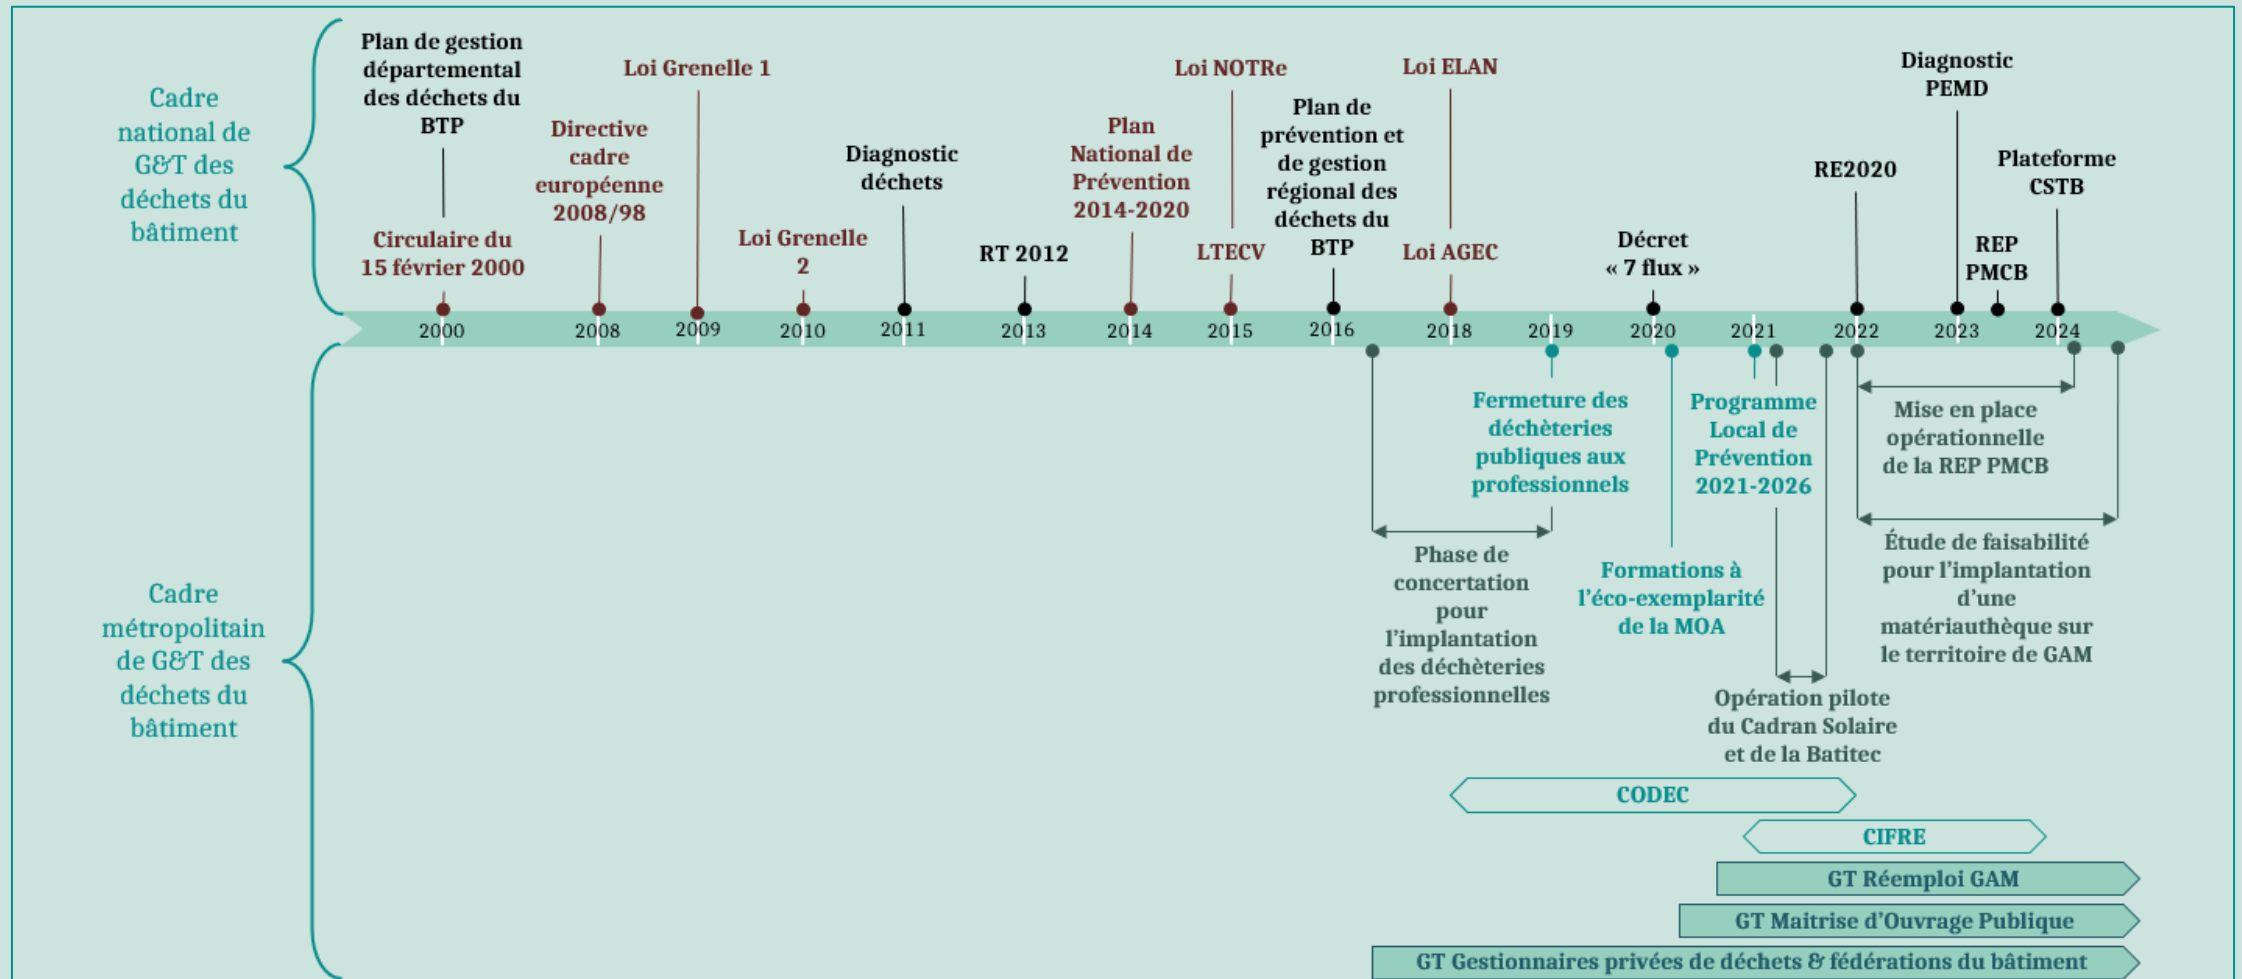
Cadre national de G&T des déchets du bâtiment

Plan de gestion départemental des déchets du BTP

Circulaire du 15 février 2000

Directive cadre européenne 2008/98

Loi Grenelle 1

Loi Grenelle 2

Diagnostic déchets

RT 2012

Plan National de Prévention 2014-2020

Loi NOTRe

LTECV

Plan de prévention et de gestion régional des déchets du BTP

Loi ELAN

Loi AGEC

Décret « 7 flux »

RE2020

Diagnostic PEMD

REP PMCB

Plateforme CSTB

2000 2008 2009 2010 2011 2013 2014 2015 2016 2018 2019 2020 2021 2022 2023 2024

Cadre métropolitain de G&T des déchets du bâtiment

Fermeture des déchèteries publiques aux professionnels

Programme Local de Prévention 2021-2026

Mise en place opérationnelle de la REP PMCB

Phase de concertation pour l'implantation des déchèteries professionnelles

Formations à l'éco-exemplarité de la MOA

Étude de faisabilité pour l'implantation d'une matériauthèque sur le territoire de GAM

Opération pilote du Cadran Solaire et de la Batitec

CODEC

CIFRE

GT Réemploi GAM

GT Maitrise d'Ouvrage Publique

GT Gestionnaires privées de déchets & fédérations du bâtiment